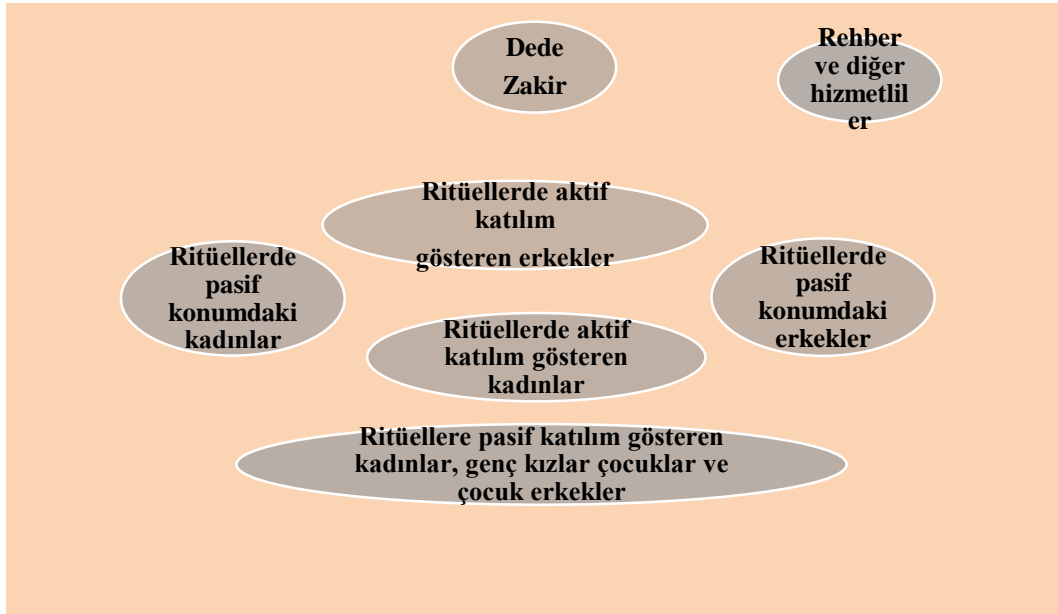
Dede Zakir

Rehber ve diğer hizmetliler

Ritüellerde aktif katılım gösteren erkekler

Ritüellerde pasif konumdaki kadınlar

Ritüellerde pasif konumdaki erkekler

Ritüellerde aktif katılım gösteren kadınlar

Ritüellere pasif katılım gösteren kadınlar, genç kızlar çocuklar ve çocuk erkekler